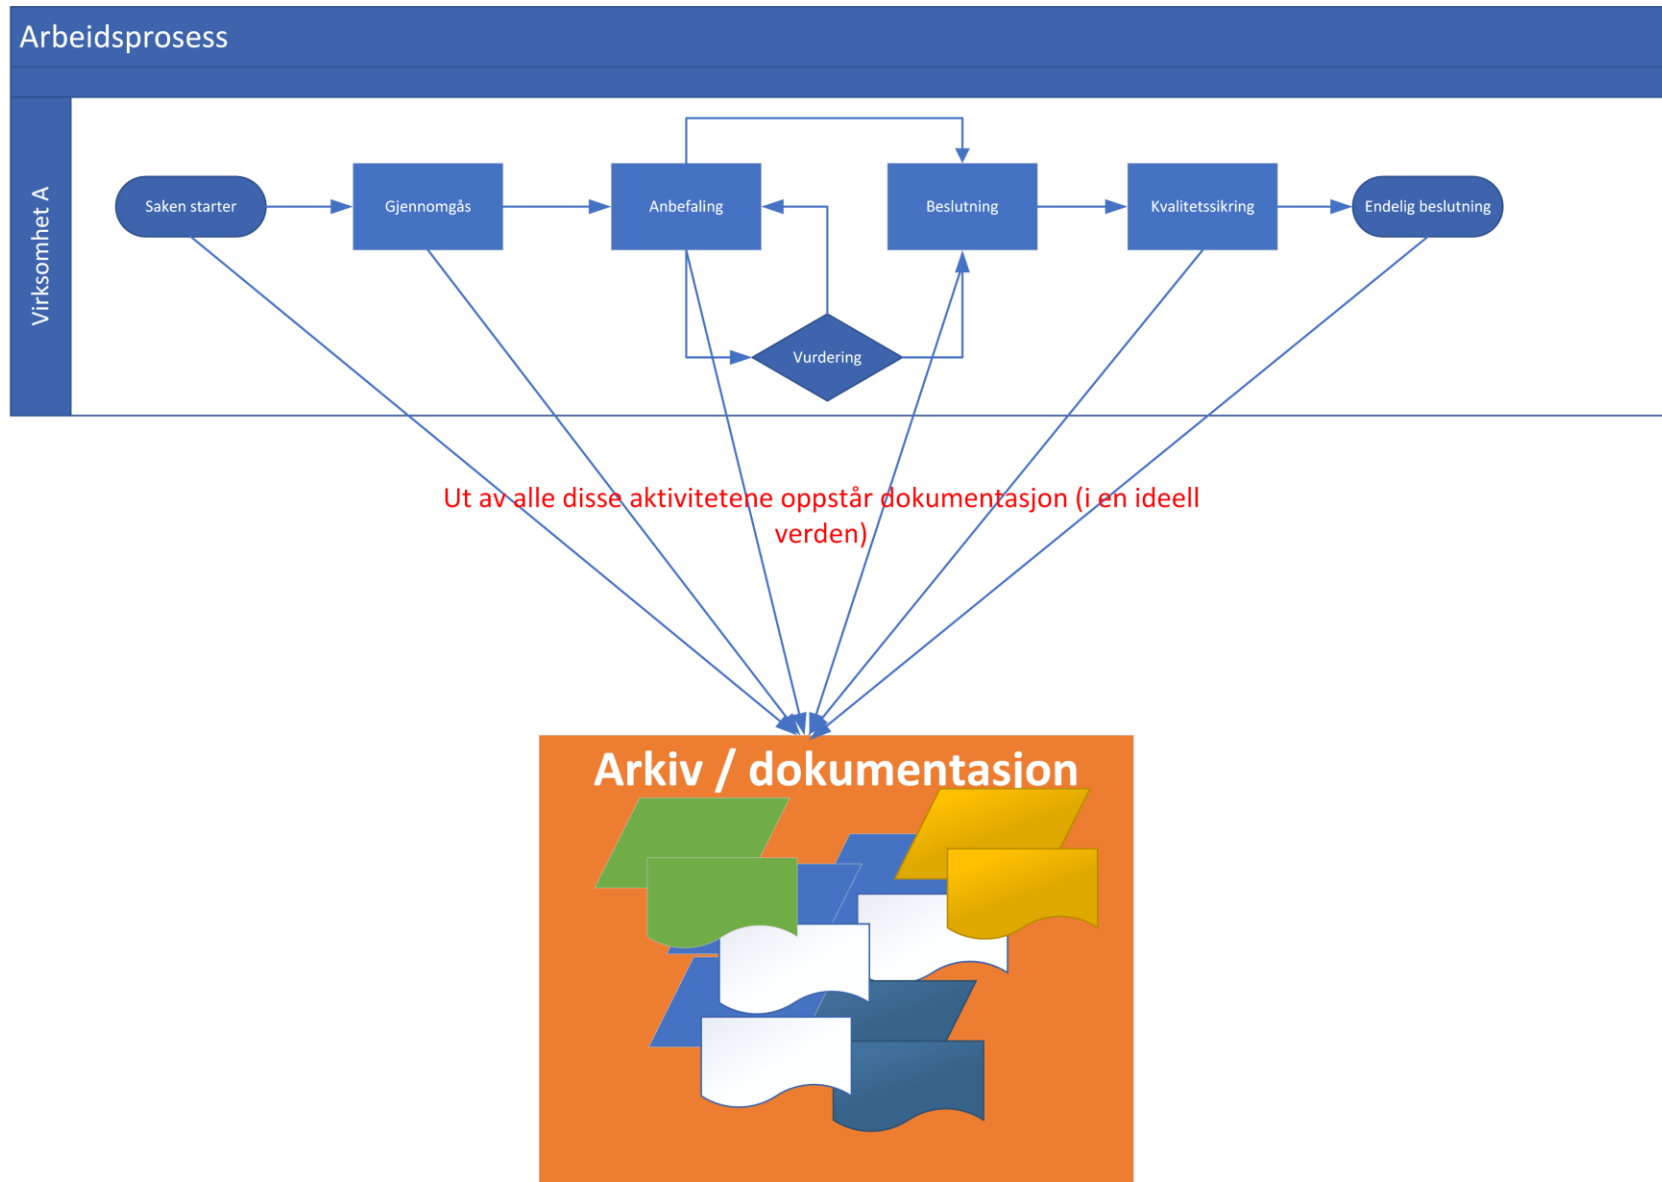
Arbeidsprosess

Virksomhet A

Saken starter

Gjennomgås

Anbefaling

Beslutning

Kvalitetssikring

Endelig beslutning

Vurdering

Ut av alle disse aktivitetene oppstår dokumentasjon (i en ideell verden)

Arkiv / dokumentasjon